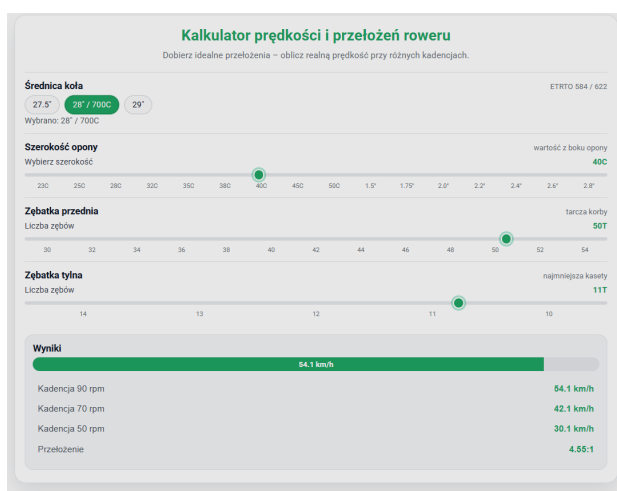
Kalkulator prędkości i przełożeń roweru

Dobierz idealne przełożenia – oblicz realną prędkość przy różnych kadencjach.

Średnica koła
ETRTO 584 / 622
27.5"
28" / 700C
29"
Wybrano: 28" / 700C

Szerokość opony
wartość z boku opony
Wybierz szerokość
40C
23C 25C 28C 32C 35C 38C 40C 45C 50C 1.5" 1.75" 2.0" 2.2" 2.4" 2.6" 2.8"

Zębatka przednia
tarcza korby
Liczba zębów
50T
30 32 34 36 38 40 42 44 46 48 50 52 54

Zębatka tylna
najmniejsza kasety
Liczba zębów
11T
14 13 12 11 10

Wyniki
54.1 km/h

| Kadencja 90 rpm | 54.1 km/h |
|---|---|
| Kadencja 70 rpm | 42.1 km/h |
| Kadencja 50 rpm | 30.1 km/h |
| Przełożenie | 4.55:1 |